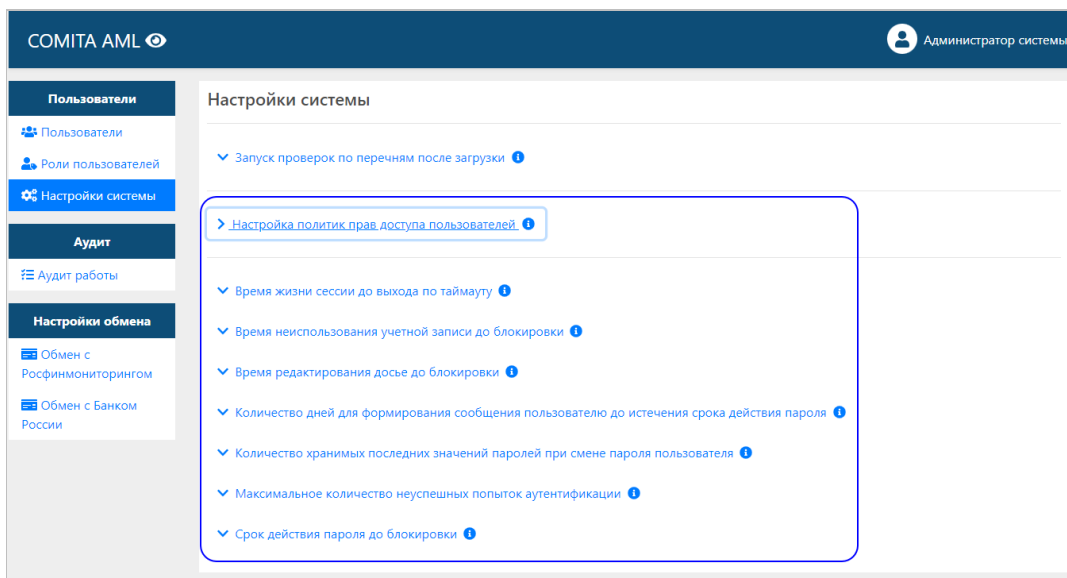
COMITA AML

Администратор системы

Пользователи

Пользователи

Роли пользователей

Настройки системы

Аудит

Аудит работы

Настройки обмена

Обмен с Росфинмониторингом

Обмен с Банком России

Настройки системы

Запуск проверок по перечням после загрузки

Настройка политик прав доступа пользователей

Время жизни сессии до выхода по таймауту

Время неиспользования учетной записи до блокировки

Время редактирования досье до блокировки

Количество дней для формирования сообщения пользователю до истечения срока действия пароля

Количество хранимых последних значений паролей при смене пароля пользователя

Максимальное количество неуспешных попыток аутентификации

Срок действия пароля до блокировки